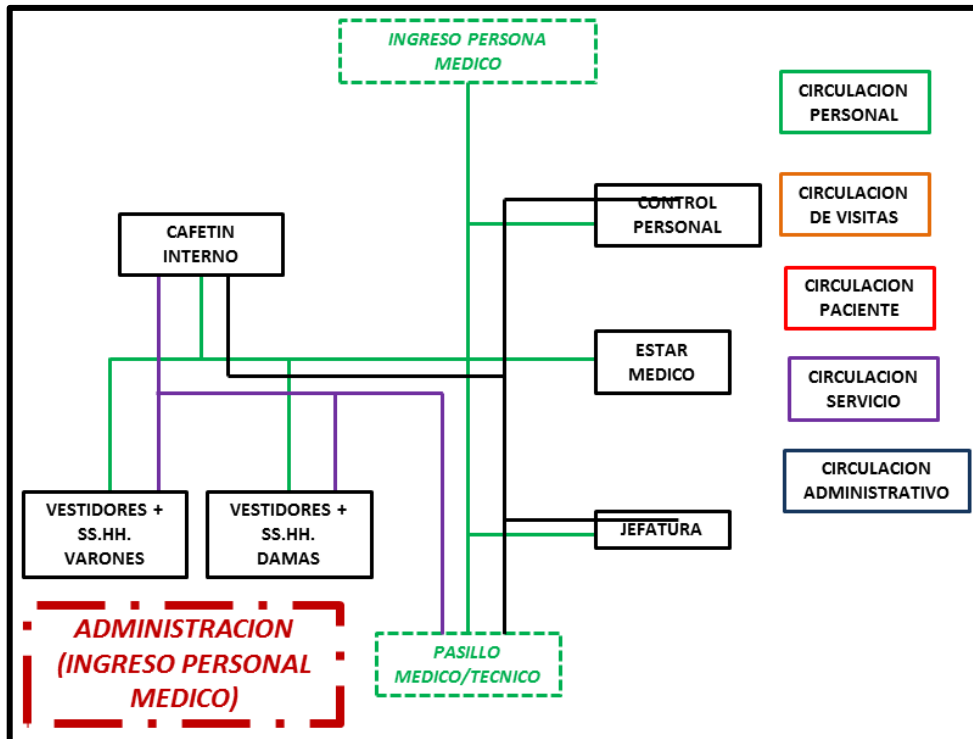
INGRESO PERSONA MEDICO

CIRCULACION PERSONAL

CIRCULACION DE VISITAS

CIRCULACION PACIENTE

CIRCULACION SERVICIO

CIRCULACION ADMINISTRATIVO

CONTROL PERSONAL

CAFETIN INTERNO

ESTAR MEDICO

JEFATURA

VESTIDORES + SS.HH. VARONES

VESTIDORES + SS.HH. DAMAS

ADMINISTRACION (INGRESO PERSONAL MEDICO)

PASILLO MEDICO/TECNICO